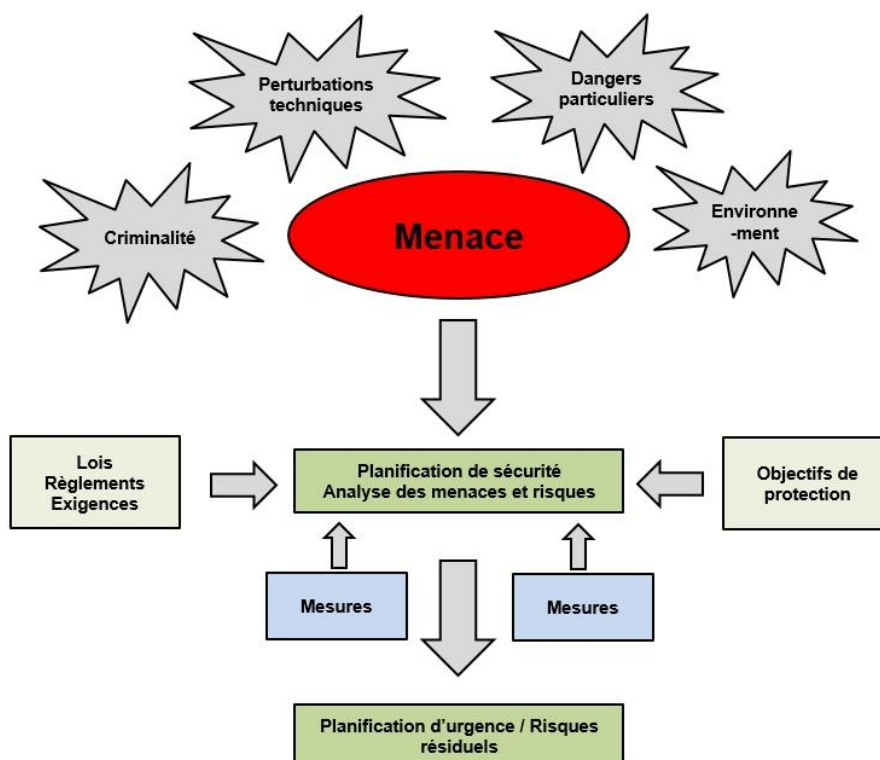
Perturbations techniques

Dangers particuliers

Criminalité

Menace

Environne -ment

Lois
Règlements
Exigences

Planification de sécurité
Analyse des menaces et risques

Objectifs de protection

Mesures

Mesures

Planification d'urgence / Risques résiduels